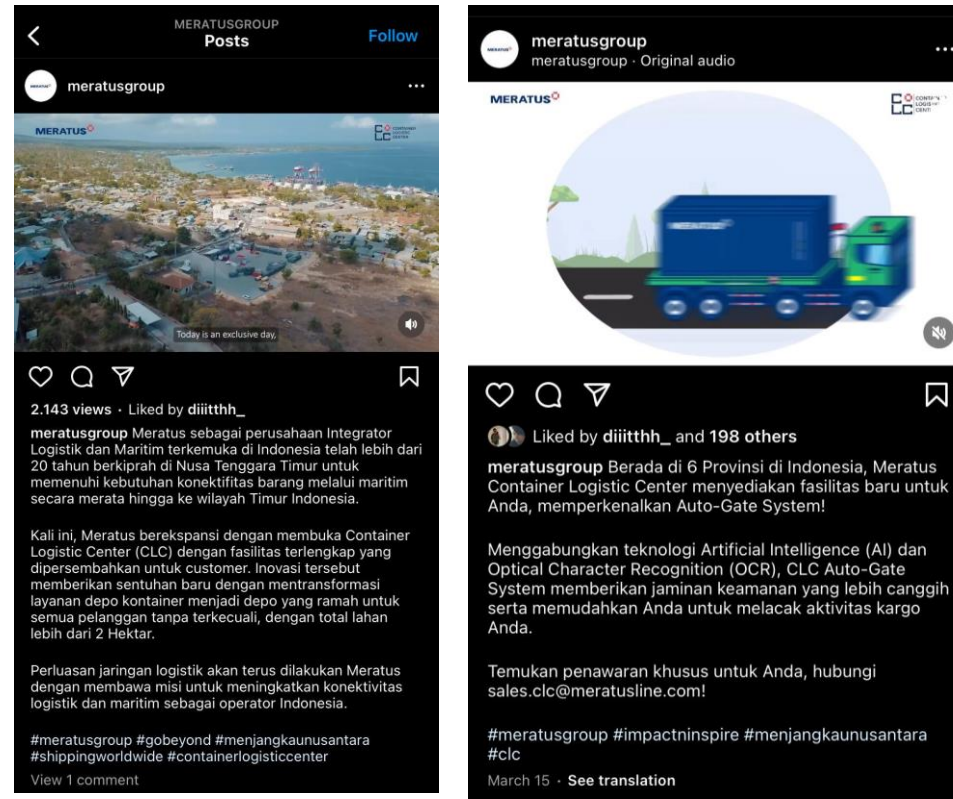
MERATUSGROUP
Posts
Follow

MERATUS
meratusgroup
...

MERATUS
CLC CONTAINER LOGISTIC CENTER

Today is an exclusive day,

2.143 views · Liked by diiitthh_

meratusgroup Meratus sebagai perusahaan Integrator Logistik dan Maritim terkemuka di Indonesia telah lebih dari 20 tahun berkiprah di Nusa Tenggara Timur untuk memenuhi kebutuhan konektifitas barang melalui maritim secara merata hingga ke wilayah Timur Indonesia.

Kali ini, Meratus berekspansi dengan membuka Container Logistic Center (CLC) dengan fasilitas terlengkap yang dipersembahkan untuk customer. Inovasi tersebut memberikan sentuhan baru dengan mentransformasi layanan depo kontainer menjadi depo yang ramah untuk semua pelanggan tanpa terkecuali, dengan total lahan lebih dari 2 Hektar.

Perluasan jaringan logistik akan terus dilakukan Meratus dengan membawa misi untuk meningkatkan konektivitas logistik dan maritim sebagai operator Indonesia.

#meratusgroup #gobeyond #menjangkaunusantara #shippingworldwide #containerlogisticcenter
View 1 comment

meratusgroup
meratusgroup · Original audio
...

MERATUS
CLC CONTAINER LOGISTIC CENTER

Liked by diiitthh_ and 198 others

meratusgroup Berada di 6 Provinsi di Indonesia, Meratus Container Logistic Center menyediakan fasilitas baru untuk Anda, memperkenalkan Auto-Gate System!

Menggabungkan teknologi Artificial Intelligence (AI) dan Optical Character Recognition (OCR), CLC Auto-Gate System memberikan jaminan keamanan yang lebih canggih serta memudahkan Anda untuk melacak aktivitas kargo Anda.

Temukan penawaran khusus untuk Anda, hubungi sales.clc@meratusline.com!

#meratusgroup #impactninspire #menjangkaunusantara #clc
March 15 · See translation